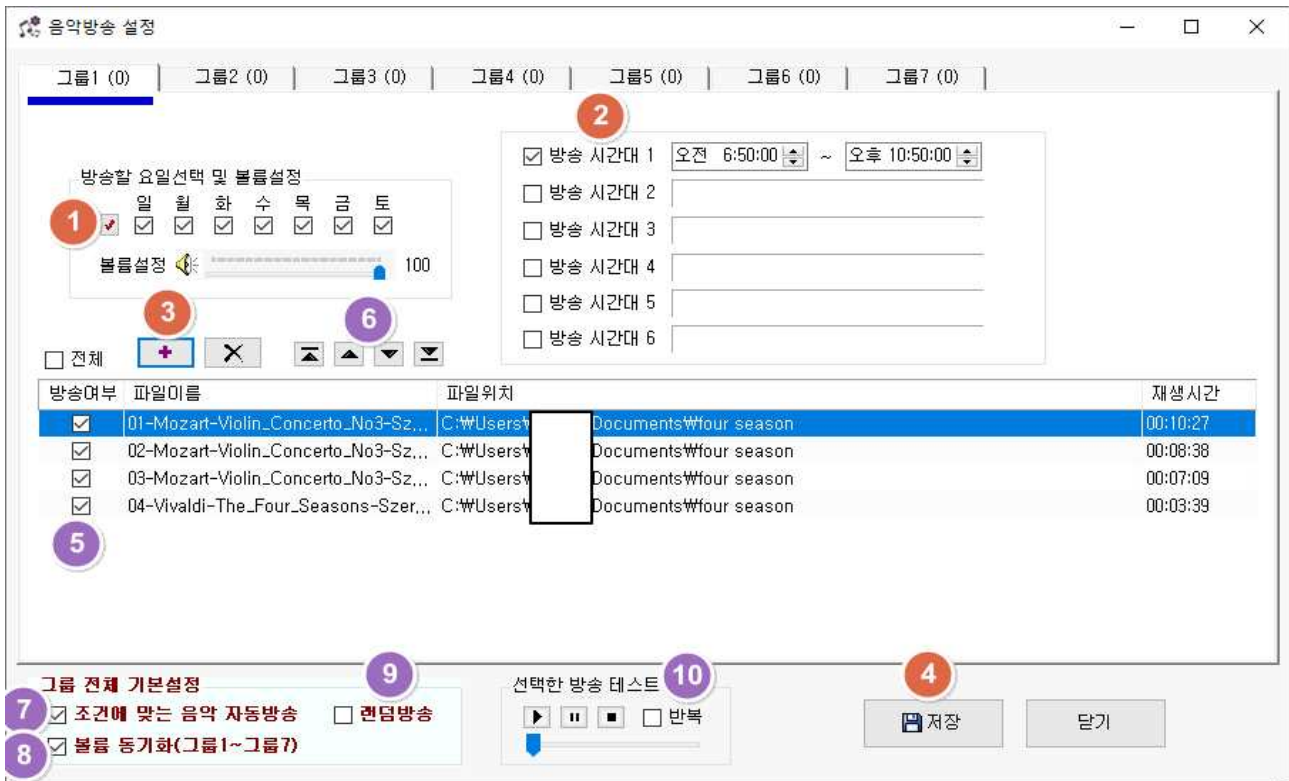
음악방송 설정

그룹1 (0) | 그룹2 (0) | 그룹3 (0) | 그룹4 (0) | 그룹5 (0) | 그룹6 (0) | 그룹7 (0)

2

방송 시간대 1 오전 6:50:00 ~ 오후 10:50:00
방송 시간대 2
방송 시간대 3
방송 시간대 4
방송 시간대 5
방송 시간대 6

방송할 요일선택 및 볼륨설정
1
일 월 화 수 목 금 토
볼륨설정 100

3 6

전체

| 방송여부 | 파일이름 | 파일위치 | 재생시간 |
|---|---|---|---|
| ☑ | 01-Mozart-Violin_Concerto_No3-Sz,,, | C:₩Users₩ Documents₩four season | 00:10:27 |
| ☑ | 02-Mozart-Violin_Concerto_No3-Sz,,, | C:₩Users₩ Documents₩four season | 00:08:38 |
| ☑ | 03-Mozart-Violin_Concerto_No3-Sz,,, | C:₩Users₩ Documents₩four season | 00:07:09 |
| ☑ | 04-Vivaldi-The_Four_Seasons-Szer,,, | C:₩Users₩ Documents₩four season | 00:03:39 |

5

그룹 전체 기본설정
9
7 조건에 맞는 음악 자동방송 랜덤방송
8 볼륨 동기화(그룹1~그룹7)

선택한 방송 테스트 10
반복

4
저장
닫기